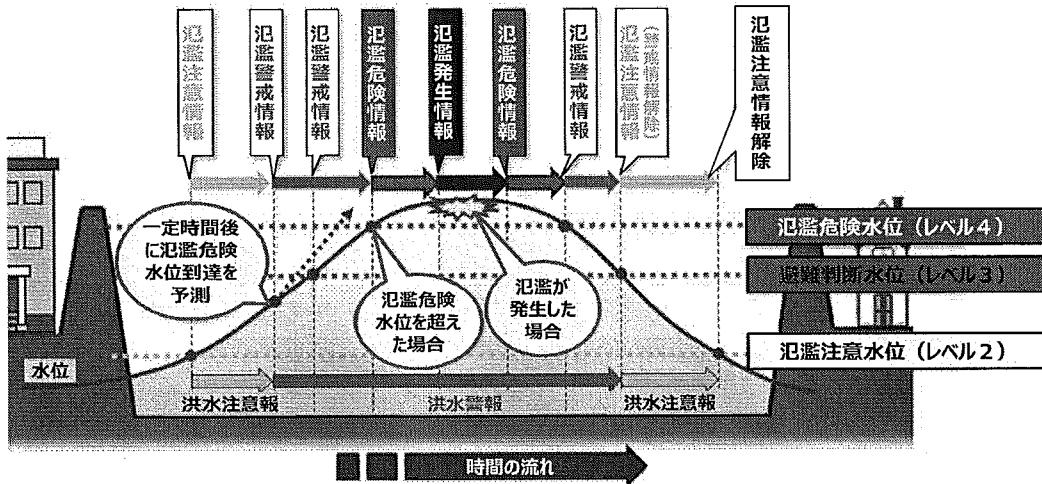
氾濫注意情報

氾濫警戒情報

氾濫警戒情報

氾濫危険情報

氾濫発生情報

氾濫危険情報

氾濫警戒情報

氾濫注意情報（警戒情報解除）

氾濫注意情報解除

一定時間後に氾濫危険水位到達を予測

氾濫危険水位を超えた場合

氾濫が発生した場合

氾濫危険水位（レベル４）

避難判断水位（レベル３）

氾濫注意水位（レベル２）

水位

洪水注意報

洪水警報

洪水注意報

時間の流れ